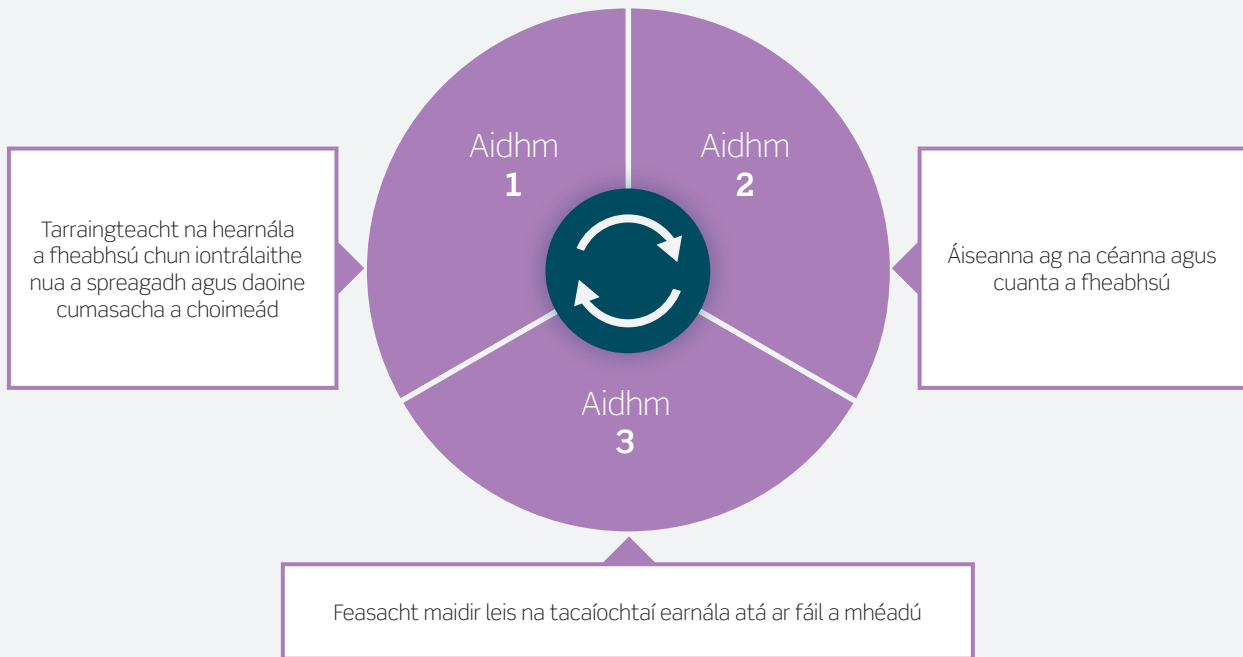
Tarraingteacht na hearnála a fheabhsú chun iontrálaithe nua a spreagadh agus daoine cumasacha a choimeád

Aidhm 1

Aidhm 2

Áiseanna ag na céanna agus cuanta a fheabhsú

Aidhm 3

Feasacht maidir leis na tacaíochtaí earnála atá ar fáil a mhéadú